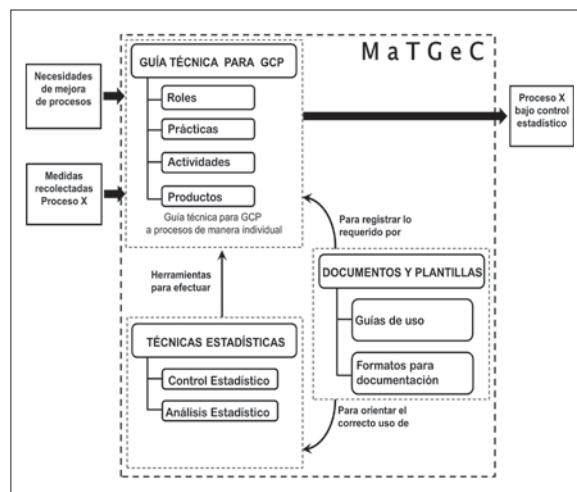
MaTGeC

Necesidades de mejora de procesos

Medidas recolectadas Proceso X

GUÍA TÉCNICA PARA GCP

Roles

Prácticas

Actividades

Productos

Guía técnica para GCP a procesos de manera individual

Proceso X bajo control estadístico

Para registrar lo requerido por

Herramientas para efectuar

DOCUMENTOS Y PLANTILLAS

Guías de uso

Formatos para documentación

TÉCNICAS ESTADÍSTICAS

Control Estadístico

Análisis Estadístico

Para orientar el correcto uso de